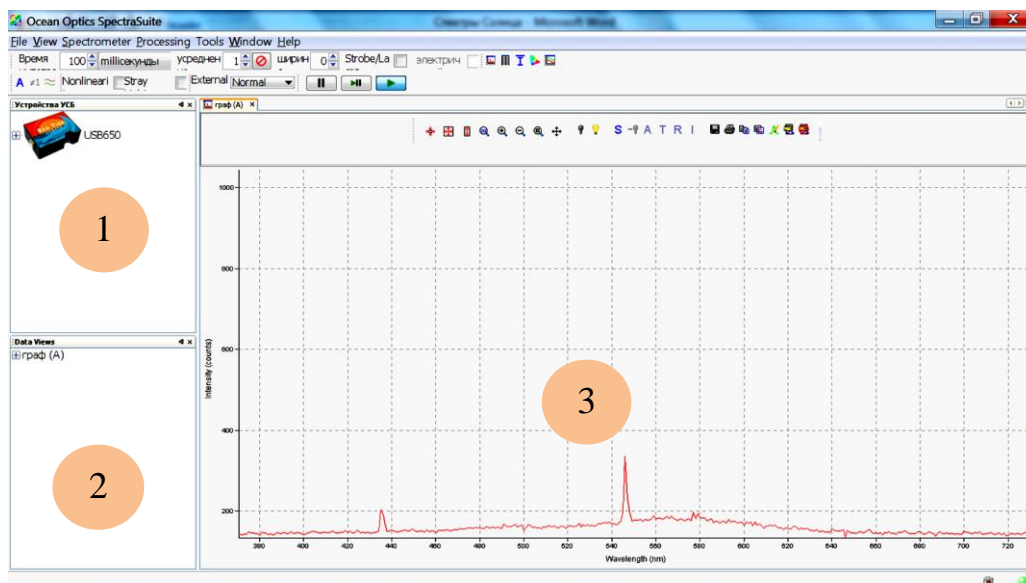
Ocean Optics SpectraSuite

Спектры Солнца - Microsoft Word

File View Spectrometer Processing Tools Window Help

Время 100 миллисекунды усреднен 1 ширин 0 Strobe/La электрич

A #1 Nonlineari Stray External Normal

Устройства УСБ

USB650

1

Data Views

граф (A)

2

граф (A)

S A T R I

1000

800

600

400

200

Intensity (counts)

380 400 420 440 460 480 500 520 540 560 580 600 620 640 660 680 700 720

Wavelength (nm)

3